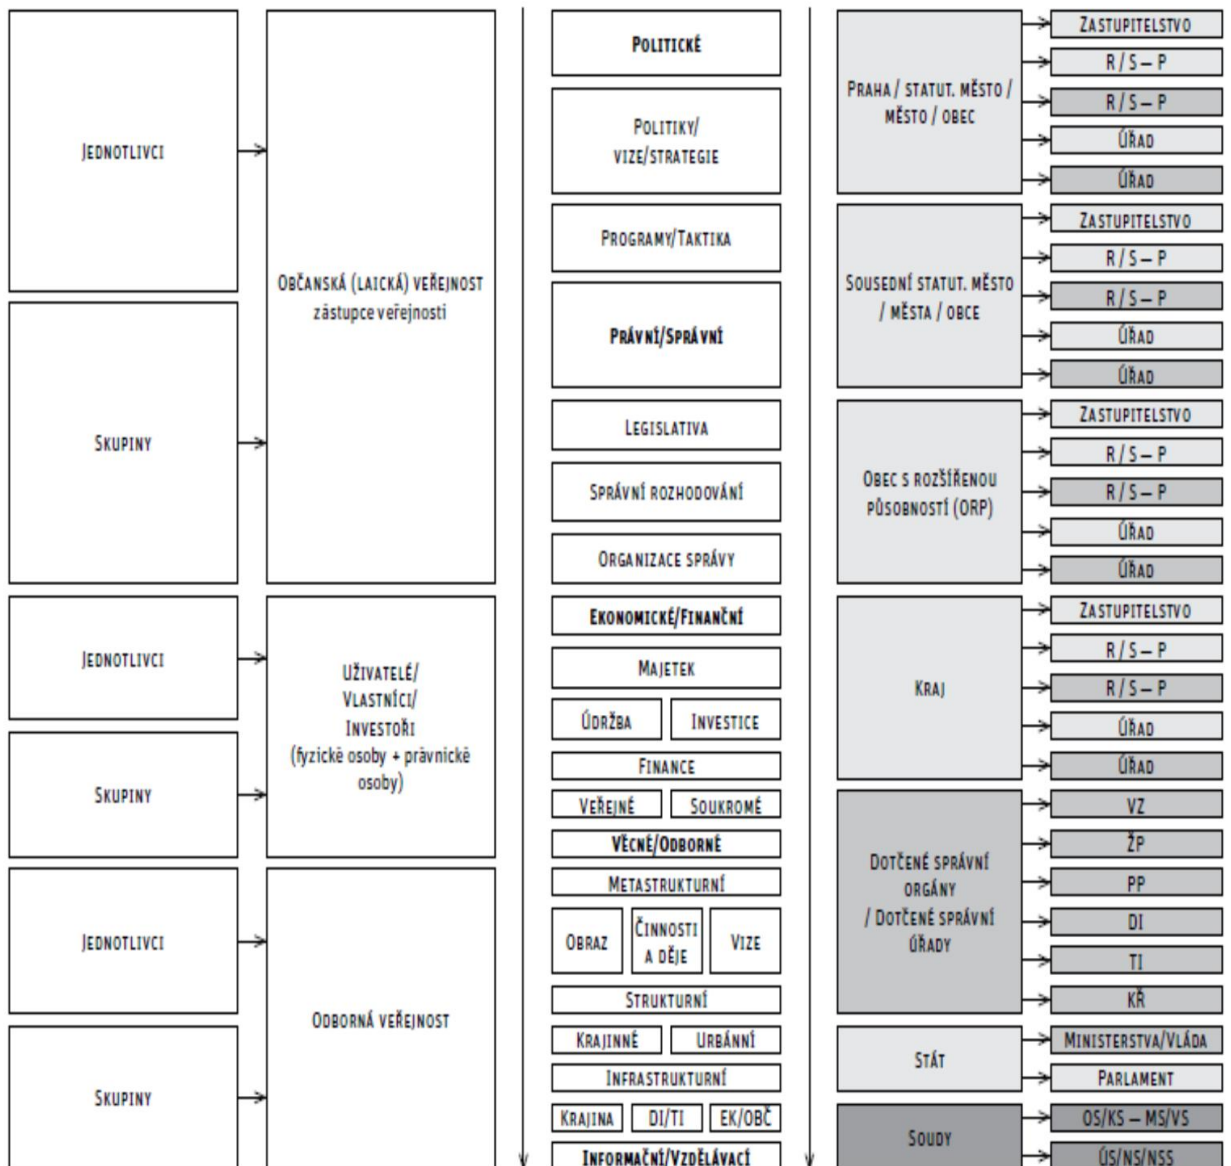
Jednotlivci

Skupiny

Občanská (laická) veřejnost
zástupce veřejnosti

Jednotlivci

Skupiny

Uživatelé/
Vlastníci/
Investoři
(fyzické osoby + právnické osoby)

Jednotlivci

Skupiny

Odborná veřejnost

Politické

Politiky/
vize/strategie

Programy/Taktika

Právní/Správní

Legislativa

Správní rozhodování

Organizace správy

Ekonomické/Finanční

Majetek

Údržba | Investice

Finance

Veřejné | Soukromé

Věcné/Odborné

Metastrukturní

Obraz | Činnosti a děje | Vize

Strukturní

Krajinné | Urbánní

Infrastrukturní

Krajina | DI/TI | EK/OBČ

Informační/Vzdělávací

Praha / statut. město / město / obec

Zastupitelstvo
R / S – P
R / S – P
Úřad
Úřad

Sousední statut. město / města / obce

Zastupitelstvo
R / S – P
R / S – P
Úřad
Úřad

Obec s rozšířenou působností (ORP)

Zastupitelstvo
R / S – P
R / S – P
Úřad
Úřad

Kraj

Zastupitelstvo
R / S – P
R / S – P
Úřad
Úřad

Dotčené správní orgány / Dotčené správní úřady

VZ
ŽP
PP
DI
TI
KŘ

Stát

Ministerstva/Vláda
Parlament

Soudy

OS/KS – MS/VS
ÚS/NS/NSS